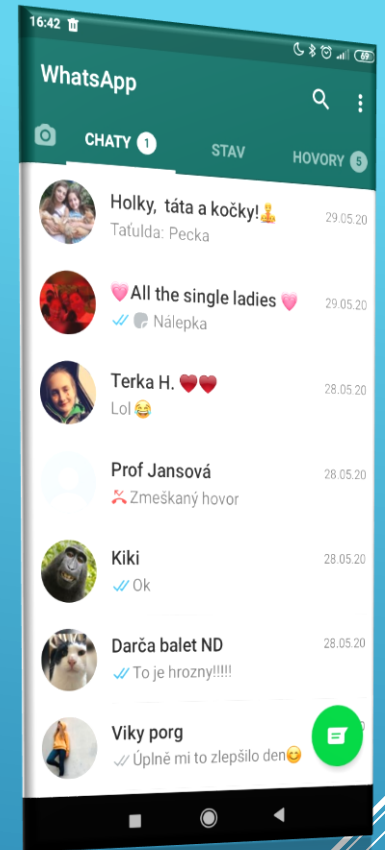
16:42

69

WhatsApp

CHATY 1

STAV

HOVORY 5

Holky, táta a kočky!🙎
Taťulda: Pecka
29.05.20

💗All the single ladies 💗
Nálepka
29.05.20

Terka H. ❤️❤️
Lol😂
28.05.20

Prof Jansová
Zmeškaný hovor
28.05.20

Kiki
Ok
28.05.20

Darča balet ND
To je hrozny!!!!!
28.05.20

Viky porg
Úplně mi to zlepšilo den😊